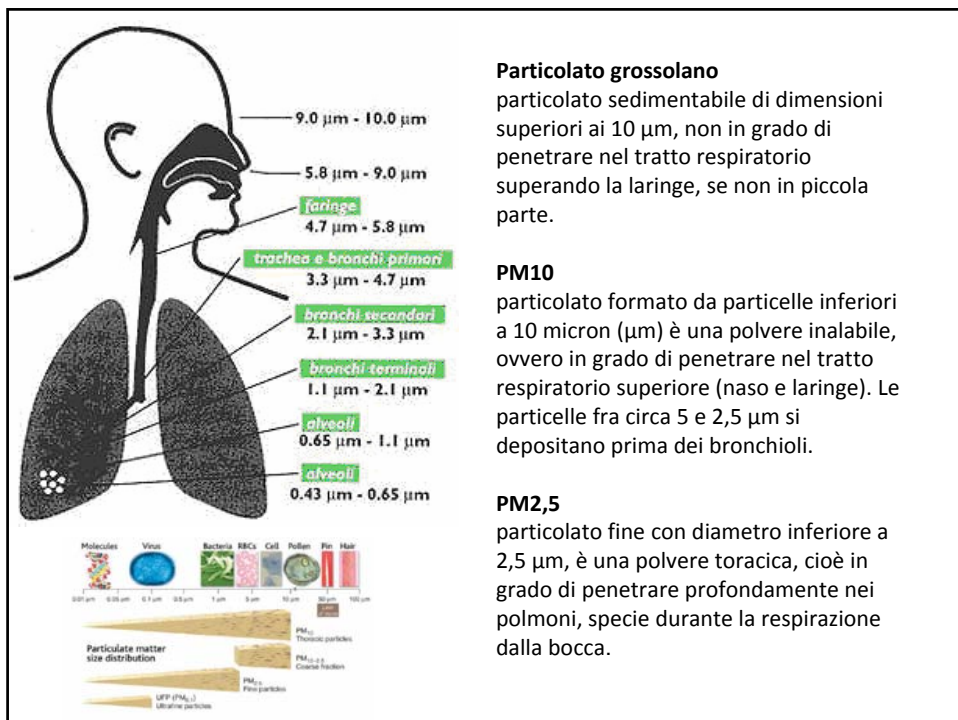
9.0 µm - 10.0 µm

5.8 µm - 9.0 µm

faringe
4.7 µm - 5.8 µm

trachea e bronchi primari
3.3 µm - 4.7 µm

bronchi secondari
2.1 µm - 3.3 µm

bronchi terminali
1.1 µm - 2.1 µm

alveoli
0.65 µm - 1.1 µm

alveoli
0.43 µm - 0.65 µm

Molecules Virus Bacteria RBCs Cell Pollen Pin Hair

0.01 µm 0.05 µm 0.1 µm 0.5 µm 1 µm 5 µm 10 µm 50 µm 100 µm

Particulate matter size distribution

$PM_{10}$ Thoracic particles

$PM_{10-2.5}$ Coarse fraction

$PM_{2.5}$ Fine particles

UFP ($PM_{0.1}$) Ultrafine particles

**Particolato grossolano**
particolato sedimentabile di dimensioni superiori ai 10 µm, non in grado di penetrare nel tratto respiratorio superando la laringe, se non in piccola parte.

**PM10**
particolato formato da particelle inferiori a 10 micron (µm) è una polvere inalabile, ovvero in grado di penetrare nel tratto respiratorio superiore (naso e laringe). Le particelle fra circa 5 e 2,5 µm si depositano prima dei bronchioli.

**PM2,5**
particolato fine con diametro inferiore a 2,5 µm, è una polvere toracica, cioè in grado di penetrare profondamente nei polmoni, specie durante la respirazione dalla bocca.